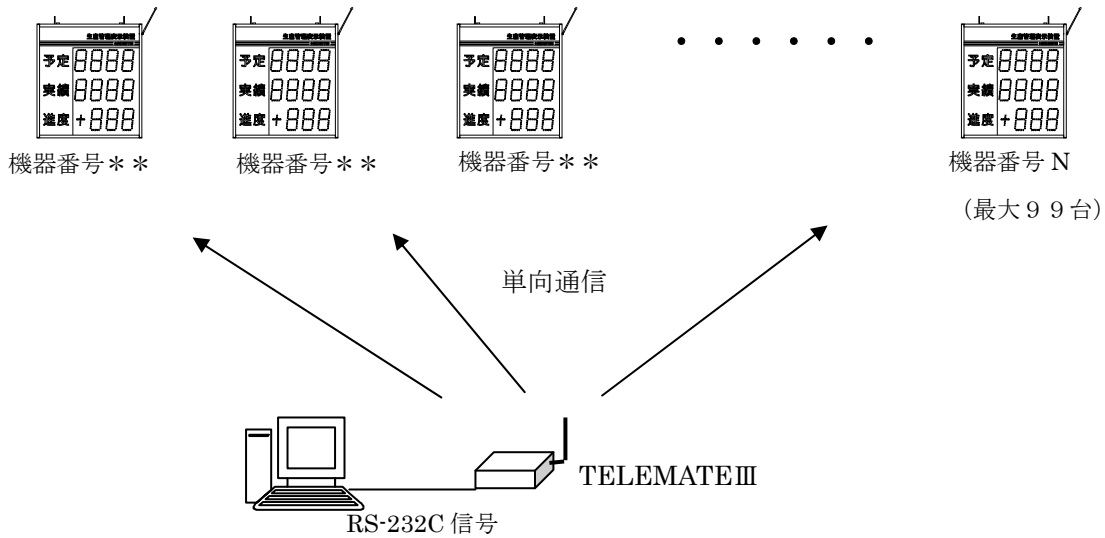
予定 8888
実績 8888
進度 +888

予定 8888
実績 8888
進度 +888

予定 8888
実績 8888
進度 +888

予定 8888
実績 8888
進度 +888

機器番号＊＊　機器番号＊＊　機器番号＊＊　・・・・・・　機器番号 N

（最大９９台）

単向通信

TELEMATEⅢ

RS-232C 信号